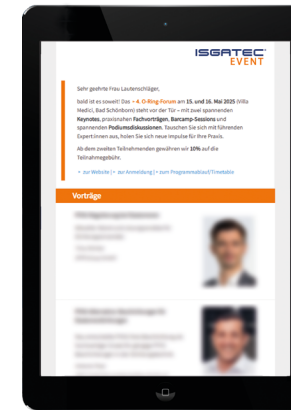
ISGATEC EVENT

Sehr geehrte Frau Lautenschläger,

bald ist es soweit! Das » 4.O-Ring-Forum am 15. und 16. Mai 2025 (Villa Medici, Bad Schönborn) steht vor der Tür – mit zwei spannenden Keynotes, praxisnahen Fachvorträgen, Barcamp-Sessions und spannenden Podiumsdiskussionen. Tauschen Sie sich mit führenden Expert:innen aus, holen Sie sich neue Impulse für Ihre Praxis.

Ab dem zweiten Teilnehmenden gewähren wir 10% auf die Teilnahmegebühr.

» zur Website | » zur Anmeldung | » zum Programmablauf/Timetable

Vorträge

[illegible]

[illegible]